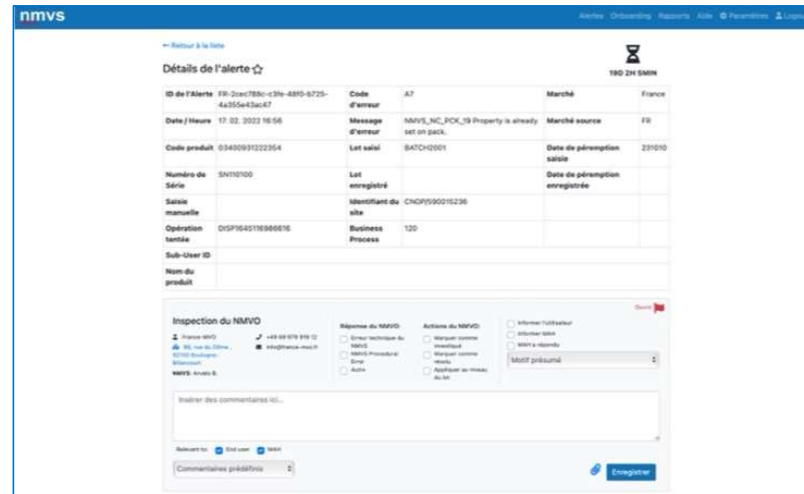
nmvs

Alertes Onboarding Rapports Aide ⚙ Paramètres Login

← Retour à la liste

Détails de l'alerte ☆

19D 2H 5MIN

| ID de l'Alerte | FR-2cec788c-c3fe-48f0-b725-4a355e43ac47 | Code d'erreur | A7 | Marché | France |
|---|---|---|---|---|---|
| Date / Heure | 17. 02. 2022 16:56 | Message d'erreur | NMVS_NC_PCK_19 Property is already set on pack. | Marché source | FR |
| Code produit | 03400931222354 | Lot saisi | BATCH2001 | Date de péremption saisie | 231010 |
| Numéro de Série | SN110100 | Lot enregistré | | Date de péremption enregistrée | |
| Saisie manuelle | | Identifiant du site | CNOP/590015236 | | |
| Opération tentée | DISP1645116986616 | Business Process | 120 | | |
| Sub-User ID | | | | | |
| Nom du produit | | | | | |

Inspection du NMVO

France MVO
+49 69 979 916 12
info@france-mvo.fr
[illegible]
NMVS: Alvelo B.

Réponse du NMVO:
Erreur technique du NMVS
NMVS Procedural Error
Autre

Actions du NMVO:
Marquer comme investiqué
Marquer comme résolu
Appliquer au niveau du lot

Informer l'utilisateur
Informer MAH
MAH a répondu

Motif présumé

Insérer des commentaires ici...

Relevant to: End user MAH

Commentaires prédéfinis

Enregistrer